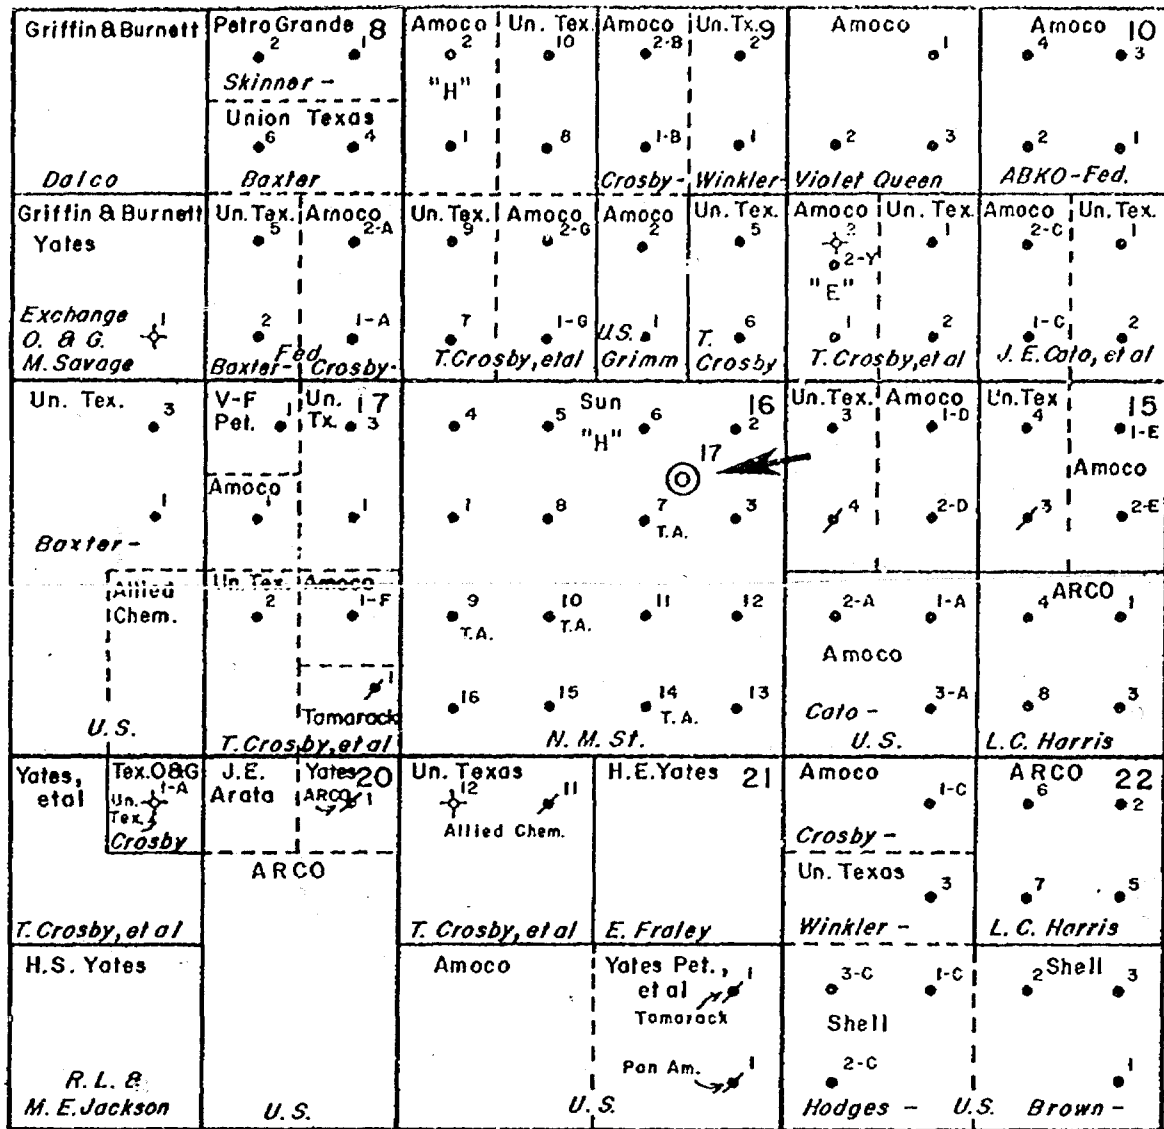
Griffin & Burnett
Dalco

Petro Grande 8
2
1
Skinner -
Union Texas
6
4
Baxter

Amoco
2
"H"
1

Un. Tex.
10
8

Amoco
2-B
1-B
Crosby -

Un. Tx. 9
2
1
Winkler -

Amoco
1
2
3
Violet Queen

Amoco 10
4
3
2
1
ABKO-Fed.

Griffin & Burnett
Yates
Exchange O. & G.
1
M. Savage

Un. Tex.
5
2
Baxter -

Amoco
2-A
1-A
Fed
Crosby -

Un. Tex.
9
7

Amoco
2-G
1-G
T. Crosby, et al

Amoco
2
U.S.
1
Grimm

Un. Tex.
5
T.
6
Crosby

Amoco
2
2-Y
"E"
1

Un. Tex.
1
2
T. Crosby, et al

Amoco
2-C
1-C

Un. Tex.
1
2
J. E. Cato, et al

Un. Tex.
3
1
Baxter -

V-F Pet.
1

Un. Tx.
3
17

Amoco
1
1

4
5
Sun
"H"
6
16
2
17
1
8
7
T.A.
3

Un. Tex.
3
4

Amoco
1-D
2-D

Un. Tex
4
3

15
1-E
Amoco
2-E

Allied Chem.
U. S.

Un. Tex.
2

Amoco
1-F
1
Tamarack
T. Crosby, et al

9
T.A.
10
T.A.
11
12
16
15
14
T.A.
13
N. M. St.

2-A
1-A
Amoco
Cato -
3-A
U. S.

4
ARCO
1
8
3
L.C. Harris

Yates, et al
T. Crosby, et al

Tex. O&G
1-A
Un. Tex.
Crosby

J.E. Arata

Yates 20
ARCO
1
ARCO

Un. Texas
12
11
Allied Chem.
T. Crosby, et al

H.E. Yates 21
E. Fraley

Amoco
1-C
Crosby -
Un. Texas
3
Winkler -

ARCO 22
6
2
7
5
L. C. Harris

H.S. Yates
R. L. &
M. E. Jackson

U. S.

Amoco

Yates Pet., et al
1
Tamarack
Pan Am.
1
U. S.

3-C
1-C
Shell
2-C
Hodges -
U. S.

2
Shell
3
1
Brown -